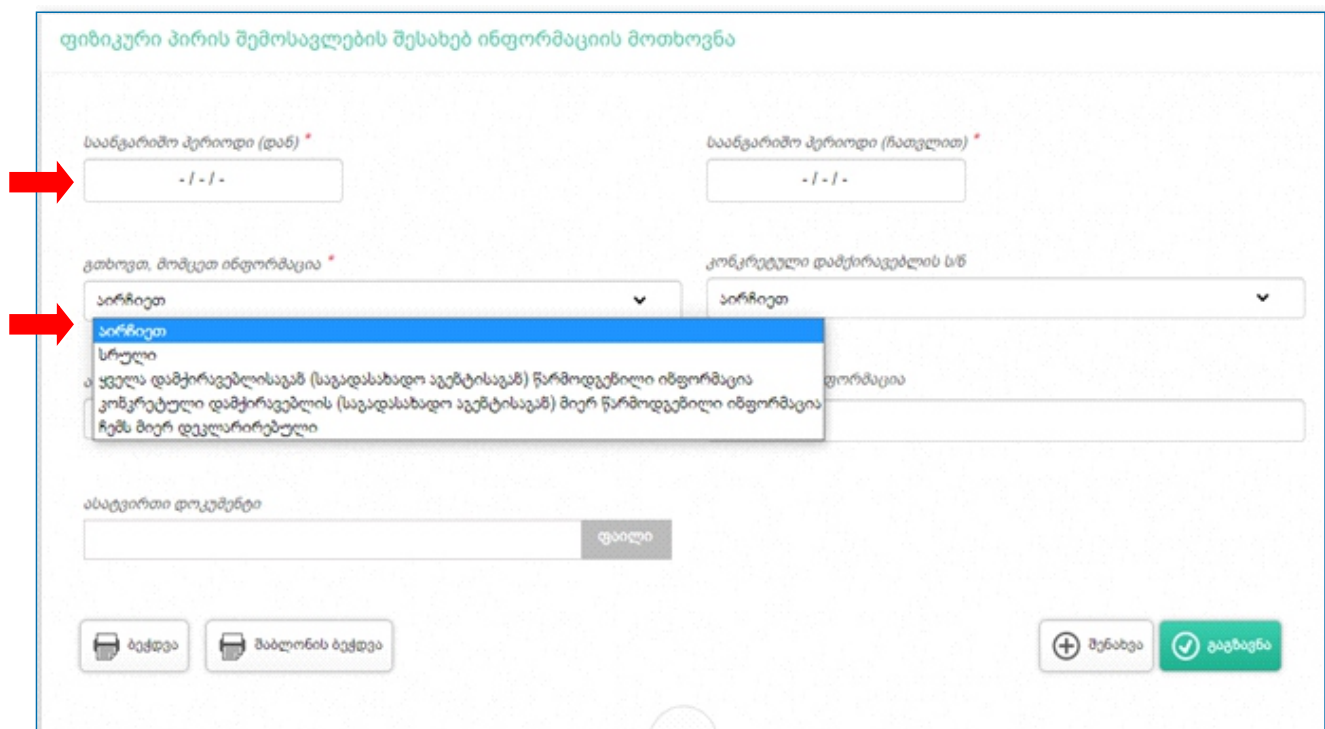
ფიზიკური პირის შემოსავლების შესახებ ინფორმაციის მოთხოვნა

საანგარიშო პერიოდი (დან) *

- / - / -

საანგარიშო პერიოდი (ჩათვლით) *

- / - / -

გთხოვთ, მომცეთ ინფორმაცია *

აირჩიეთ

კონკრეტული დამქირავებლის ს/ნ

აირჩიეთ

აირჩიეთ
სრული
ყველა დამქირავებლისაგან (საგადასახადო აგენტისაგან) წარმოდგენილი ინფორმაცია
კონკრეტული დამქირავებლის (საგადასახადო აგენტისაგან) მიერ წარმოდგენილი ინფორმაცია
ჩემს მიერ დეკლარირებული

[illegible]ფორმაცია

ასატვირთი დოკუმენტი

ფაილი

ბეჭდვა

შაბლონის ბეჭდვა

შენახვა

გაგზავნა